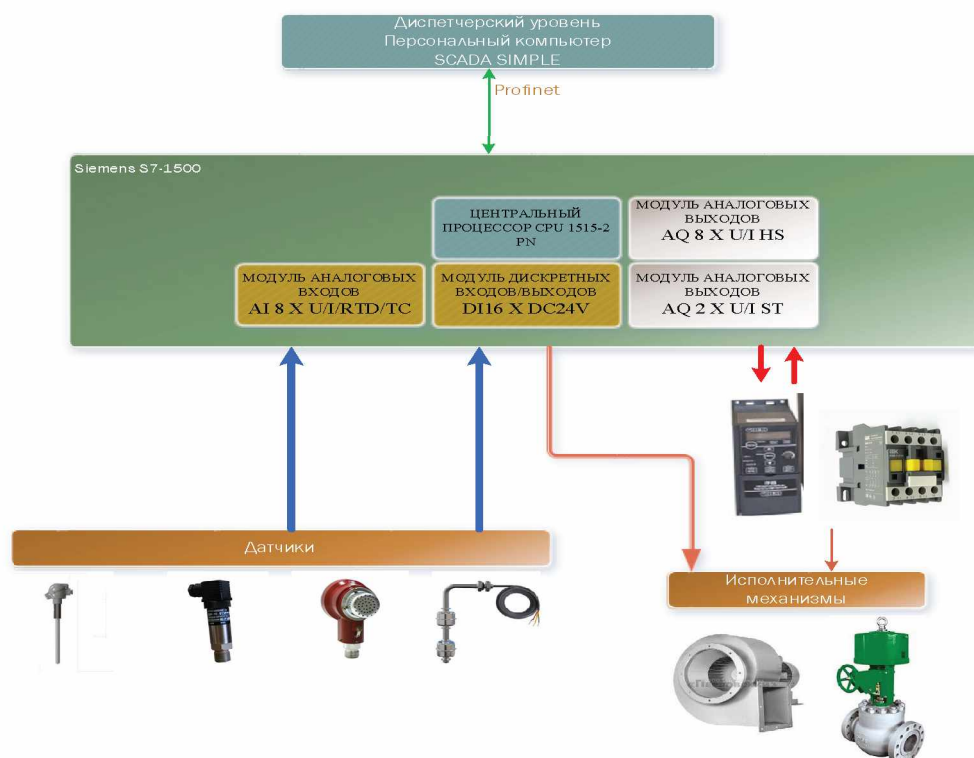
Диспетчерский уровень
Персональный компьютер
SCADA SIMPLE

Profinet

Siemens S7-1500

ЦЕНТРАЛЬНЫЙ ПРОЦЕССОР CPU 1515-2 PN

МОДУЛЬ АНАЛОГОВЫХ ВЫХОДОВ
AQ 8 X U/I HS

МОДУЛЬ АНАЛОГОВЫХ ВХОДОВ
AI 8 X U/I/RTD/TC

МОДУЛЬ ДИСКРЕТНЫХ ВХОДОВ/ВЫХОДОВ
DI16 X DC24V

МОДУЛЬ АНАЛОГОВЫХ ВЫХОДОВ
AQ 2 X U/I ST

Датчики

Исполнительные механизмы